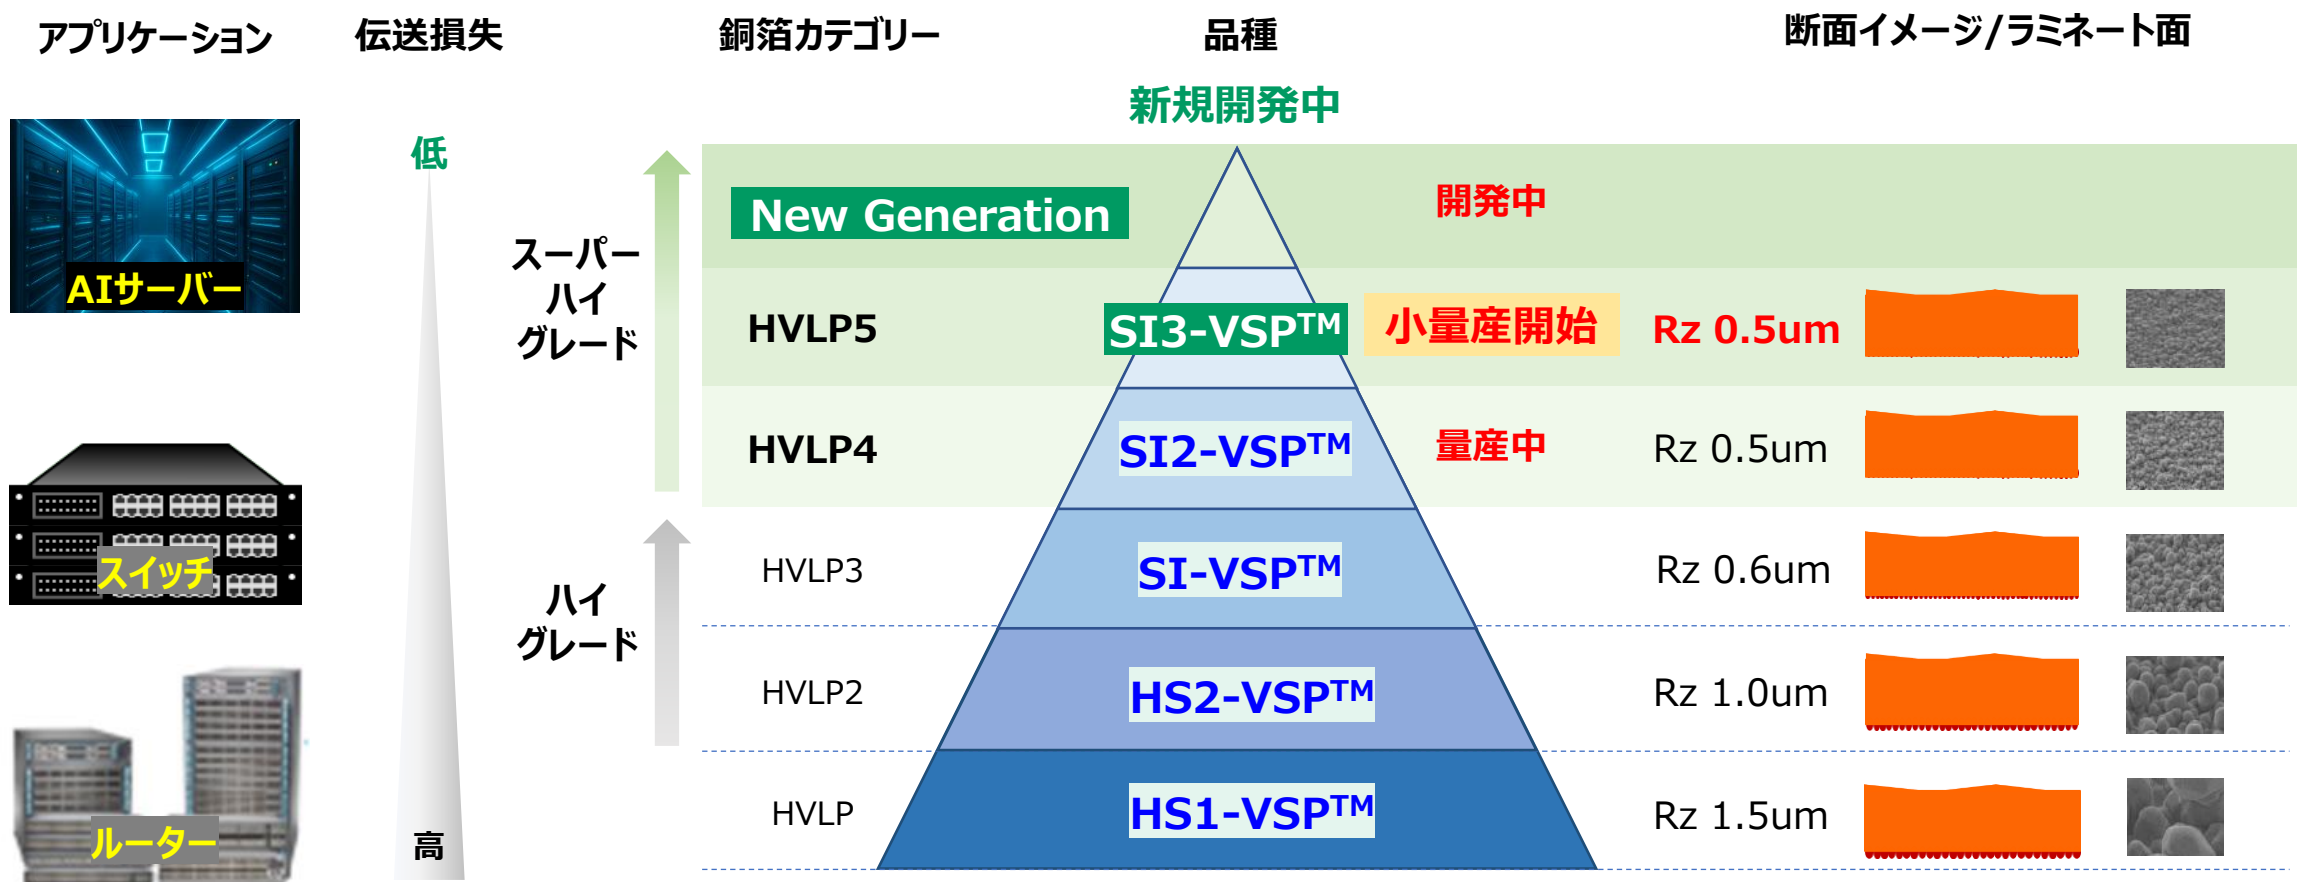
アプリケーション

伝送損失

銅箔カテゴリー

品種

断面イメージ/ラミネート面

新規開発中

AIサーバー

低

スーパーハイグレード

New Generation

開発中

HVLP5

SI3-VSP™

小量産開始

Rz 0.5um

HVLP4

SI2-VSP™

量産中

Rz 0.5um

スイッチ

HVLP3

SI-VSP™

Rz 0.6um

ハイグレード

HVLP2

HS2-VSP™

Rz 1.0um

ルーター

高

HVLP

HS1-VSP™

Rz 1.5um